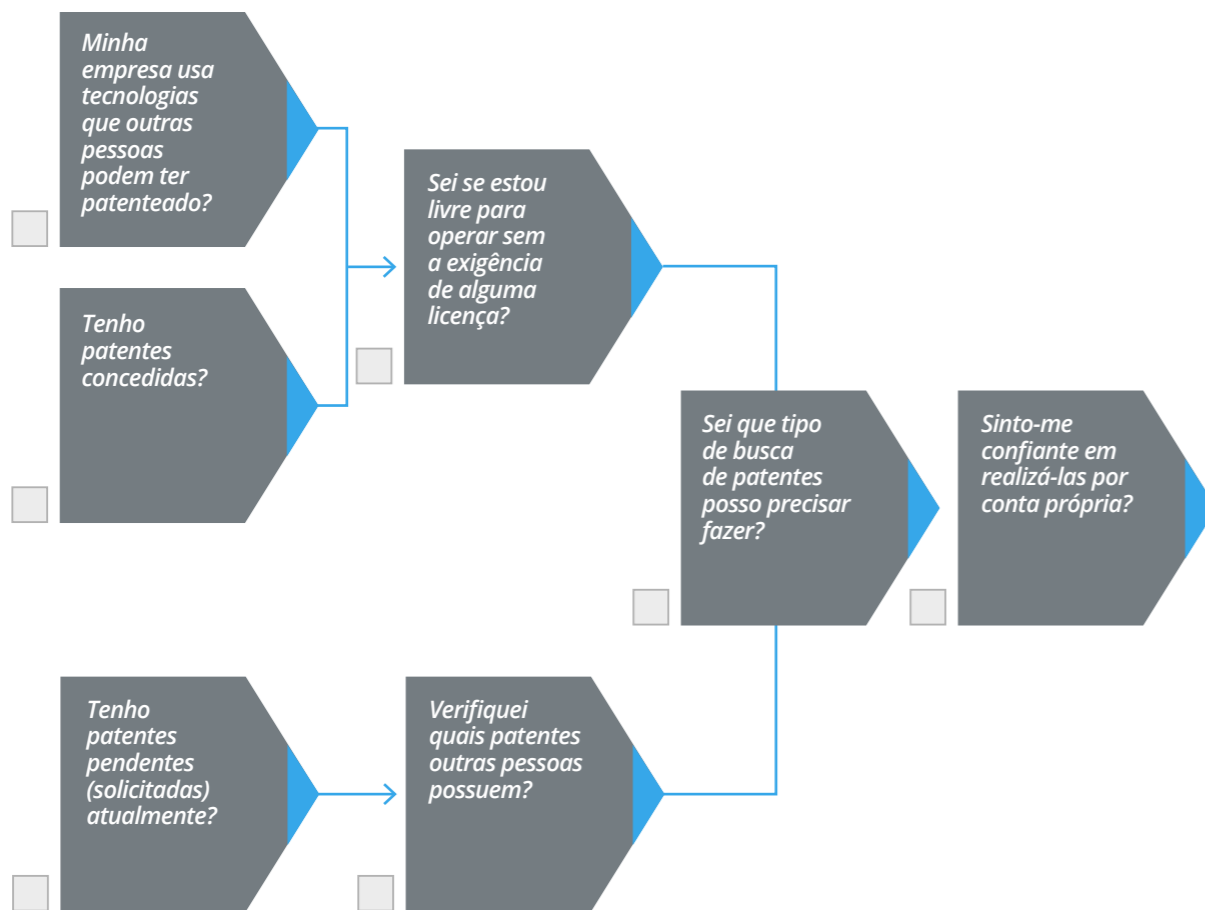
Minha empresa usa tecnologias que outras pessoas podem ter patenteado?

Tenho patentes concedidas?

Sei se estou livre para operar sem a exigência de alguma licença?

Sei que tipo de busca de patentes posso precisar fazer?

Sinto-me confiante em realizá-las por conta própria?

Tenho patentes pendentes (solicitadas) atualmente?

Verifiquei quais patentes outras pessoas possuem?